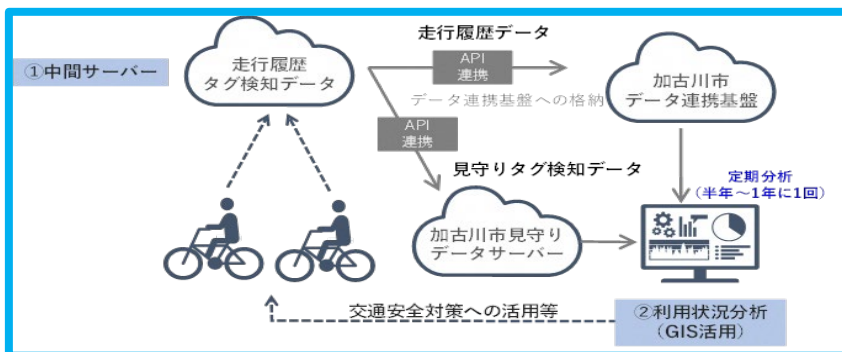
①中間サーバー

走行履歴
タグ検知データ

走行履歴データ

API
連携

データ連携基盤への格納

加古川市
データ連携基盤

API
連携

見守りタグ検知データ

定期分析
（半年～1年に1回）

加古川市見守り
データサーバー

交通安全対策への活用等

②利用状況分析
（GIS活用）